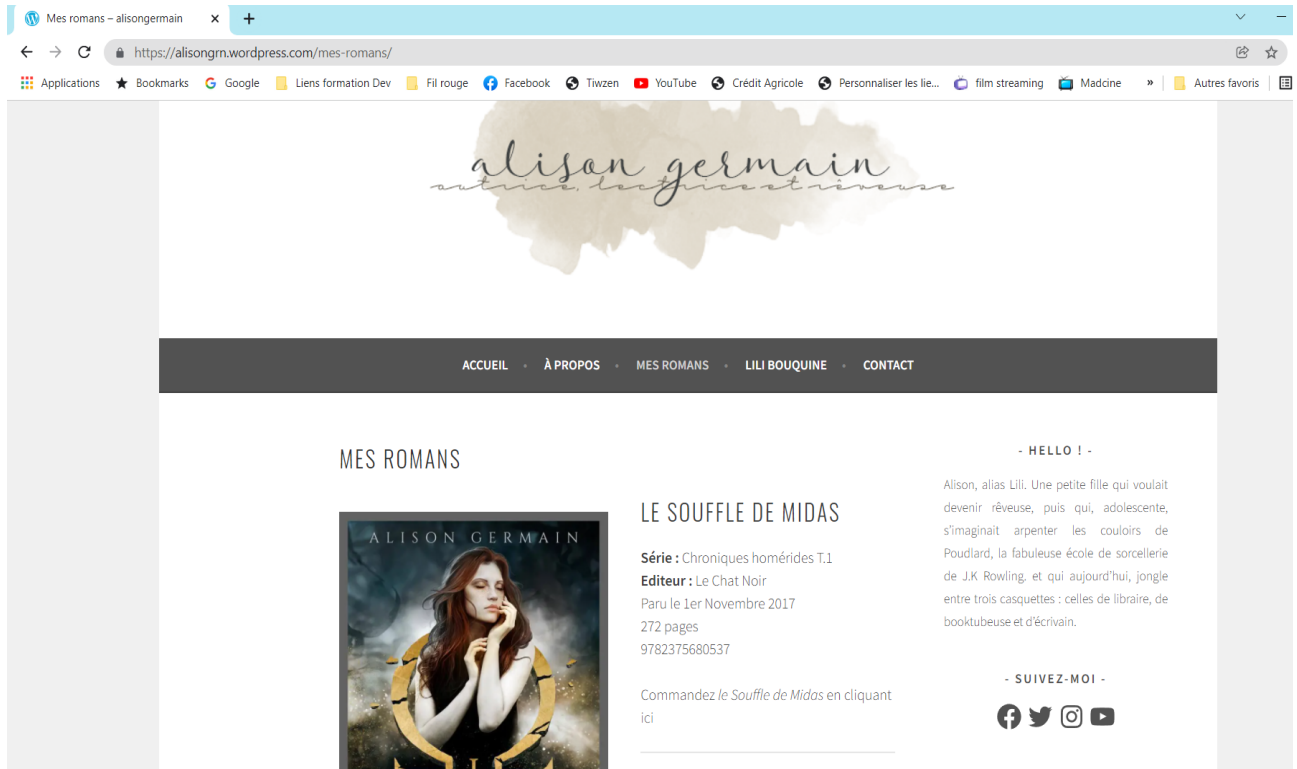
Mes romans – alisongermain

https://alisongrn.wordpress.com/mes-romans/

Applications Bookmarks Google Liens formation Dev Fil rouge Facebook Tiwzen YouTube Crédit Agricole Personnaliser les lie... film streaming Madcine » Autres favoris

alison germain
autrice, lectrice et rêveuse

ACCUEIL • À PROPOS • MES ROMANS • LILI BOUQUINE • CONTACT

MES ROMANS

ALISON GERMAIN

LE SOUFFLE DE MIDAS

**Série :** Chroniques homérides T.1
**Editeur :** Le Chat Noir
Paru le 1er Novembre 2017
272 pages
9782375680537

Commandez *le Souffle de Midas* en cliquant ici

- HELLO ! -

Alison, alias Lili. Une petite fille qui voulait devenir rêveuse, puis qui, adolescente, s'imaginait arpenter les couloirs de Poudlard, la fabuleuse école de sorcellerie de J.K Rowling, et qui aujourd'hui, jongle entre trois casquettes : celles de libraire, de booktubeuse et d'écrivain.

- SUIVEZ-MOI -